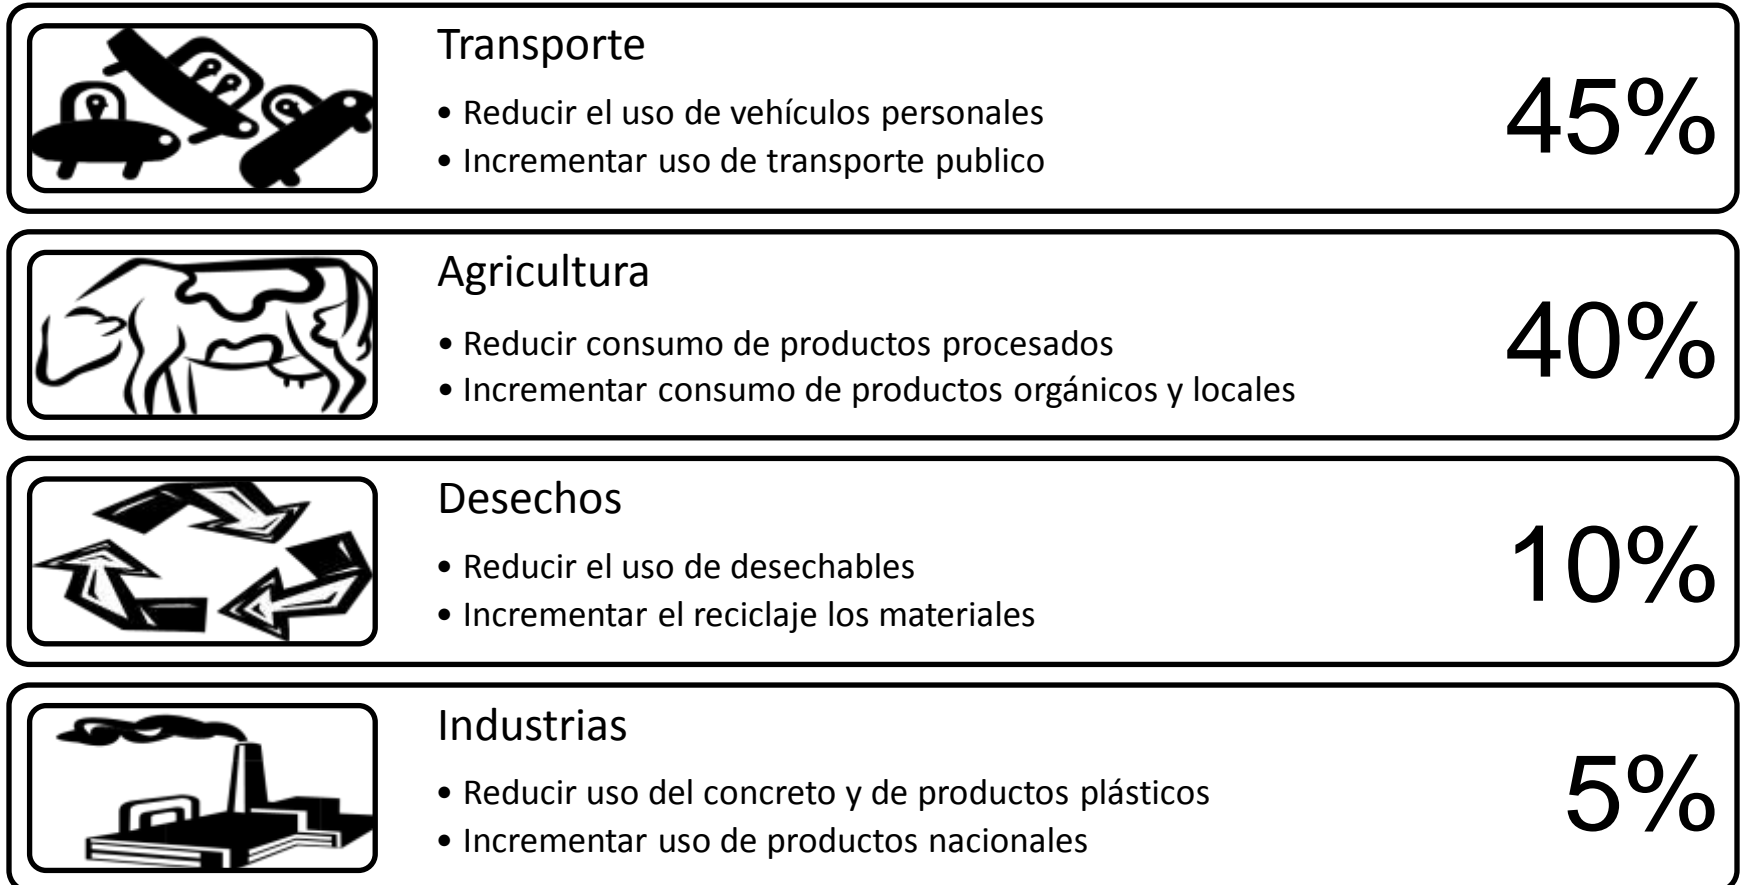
Transporte

• Reducir el uso de vehículos personales
• Incrementar uso de transporte publico

45%

Agricultura

• Reducir consumo de productos procesados
• Incrementar consumo de productos orgánicos y locales

40%

Desechos

• Reducir el uso de desechables
• Incrementar el reciclaje los materiales

10%

Industrias

• Reducir uso del concreto y de productos plásticos
• Incrementar uso de productos nacionales

5%